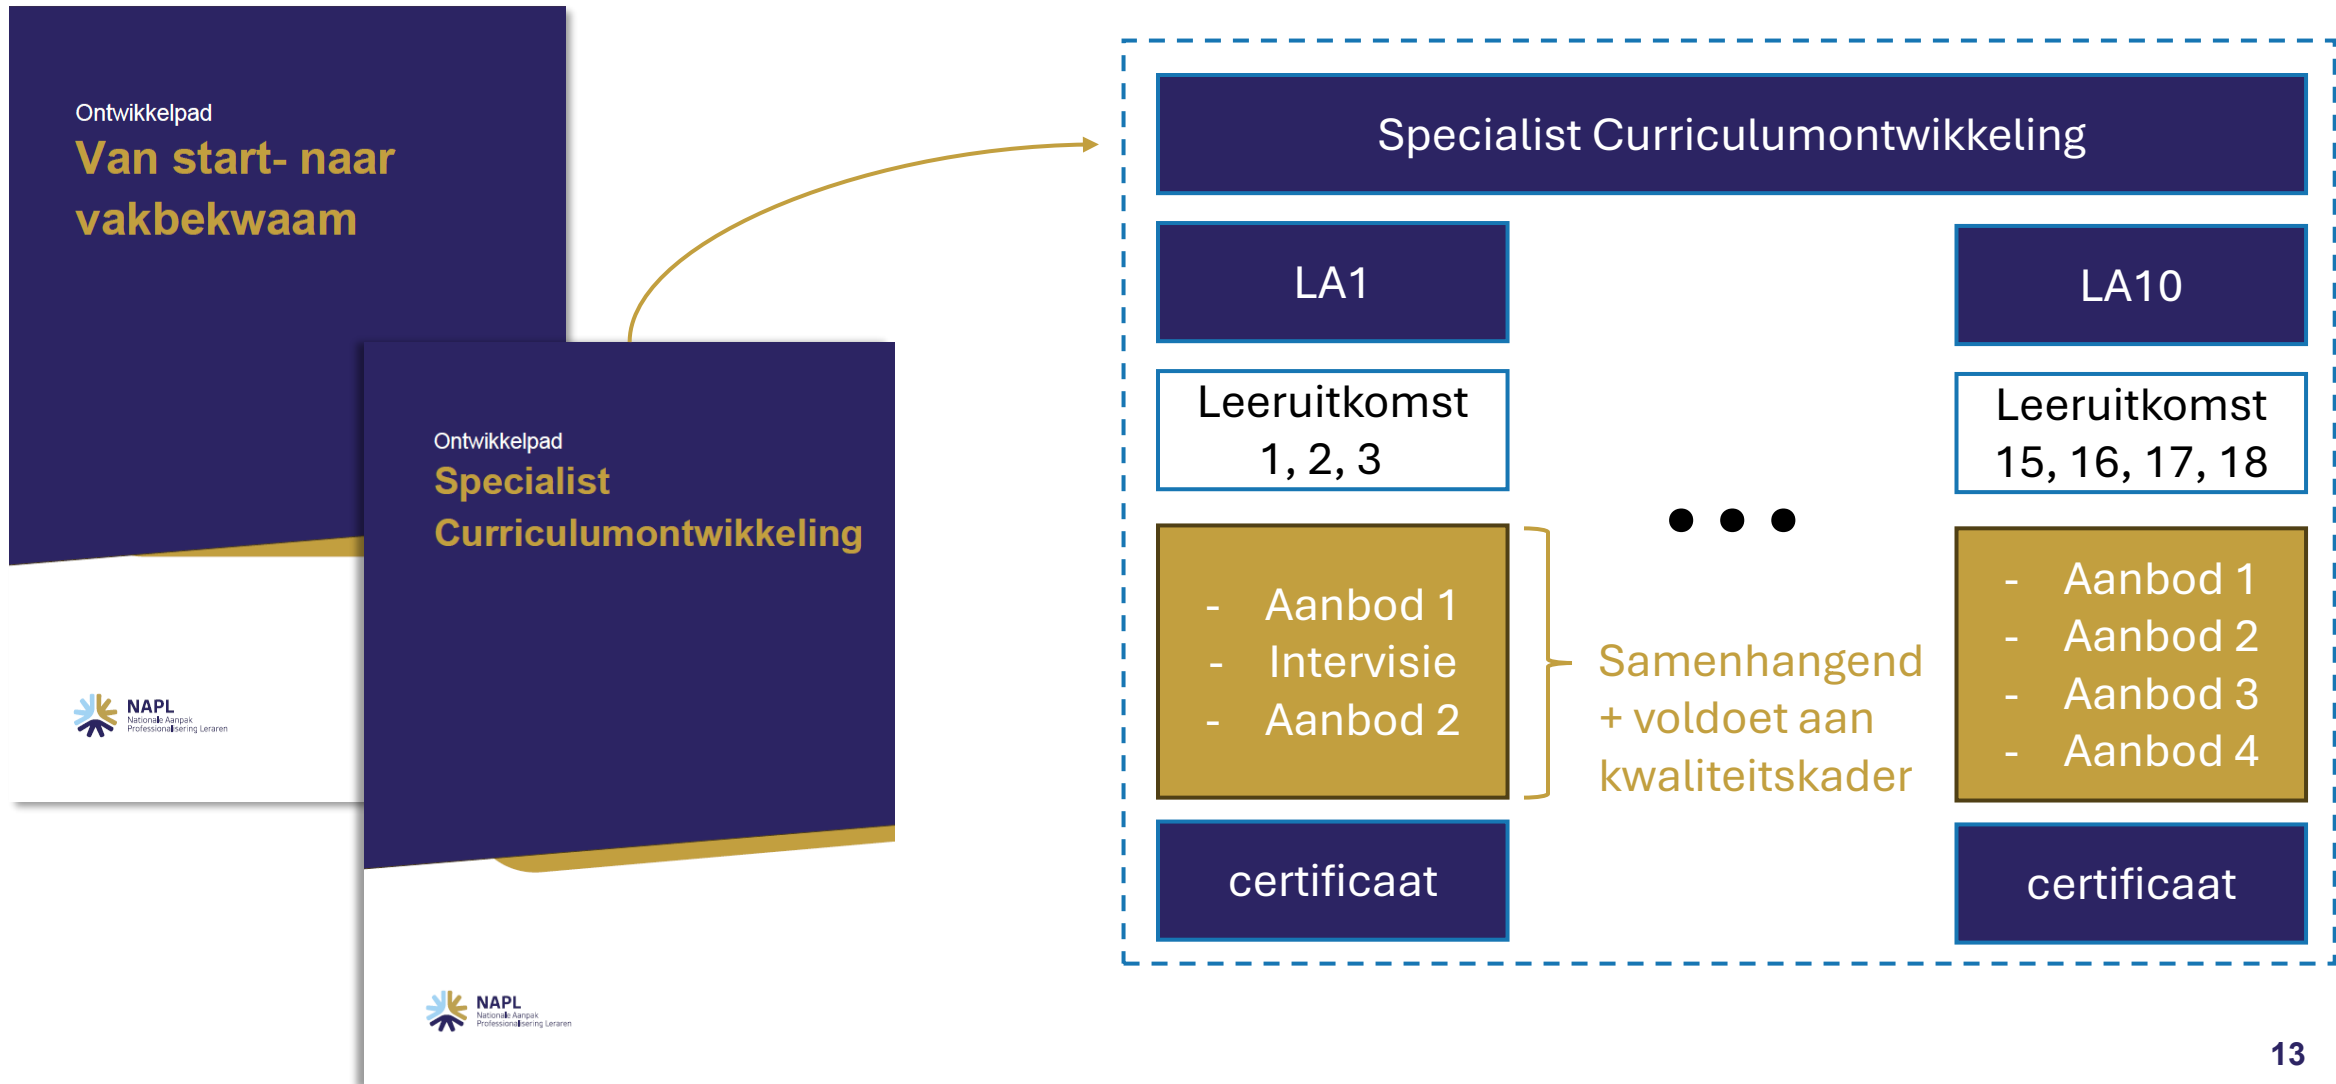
Ontwikkelpad
Van start- naar vakbekwaam

NAPL
Nationale Aanpak Professionalisering Leraren

Ontwikkelpad
Specialist Curriculumontwikkeling

NAPL
Nationale Aanpak Professionalisering Leraren

Specialist Curriculumontwikkeling

LA1

Leeruitkomst 1, 2, 3

- Aanbod 1
- Intervisie
- Aanbod 2

certificaat

Samenhangend + voldoet aan kwaliteitskader

LA10

Leeruitkomst 15, 16, 17, 18

- Aanbod 1
- Aanbod 2
- Aanbod 3
- Aanbod 4

certificaat

13